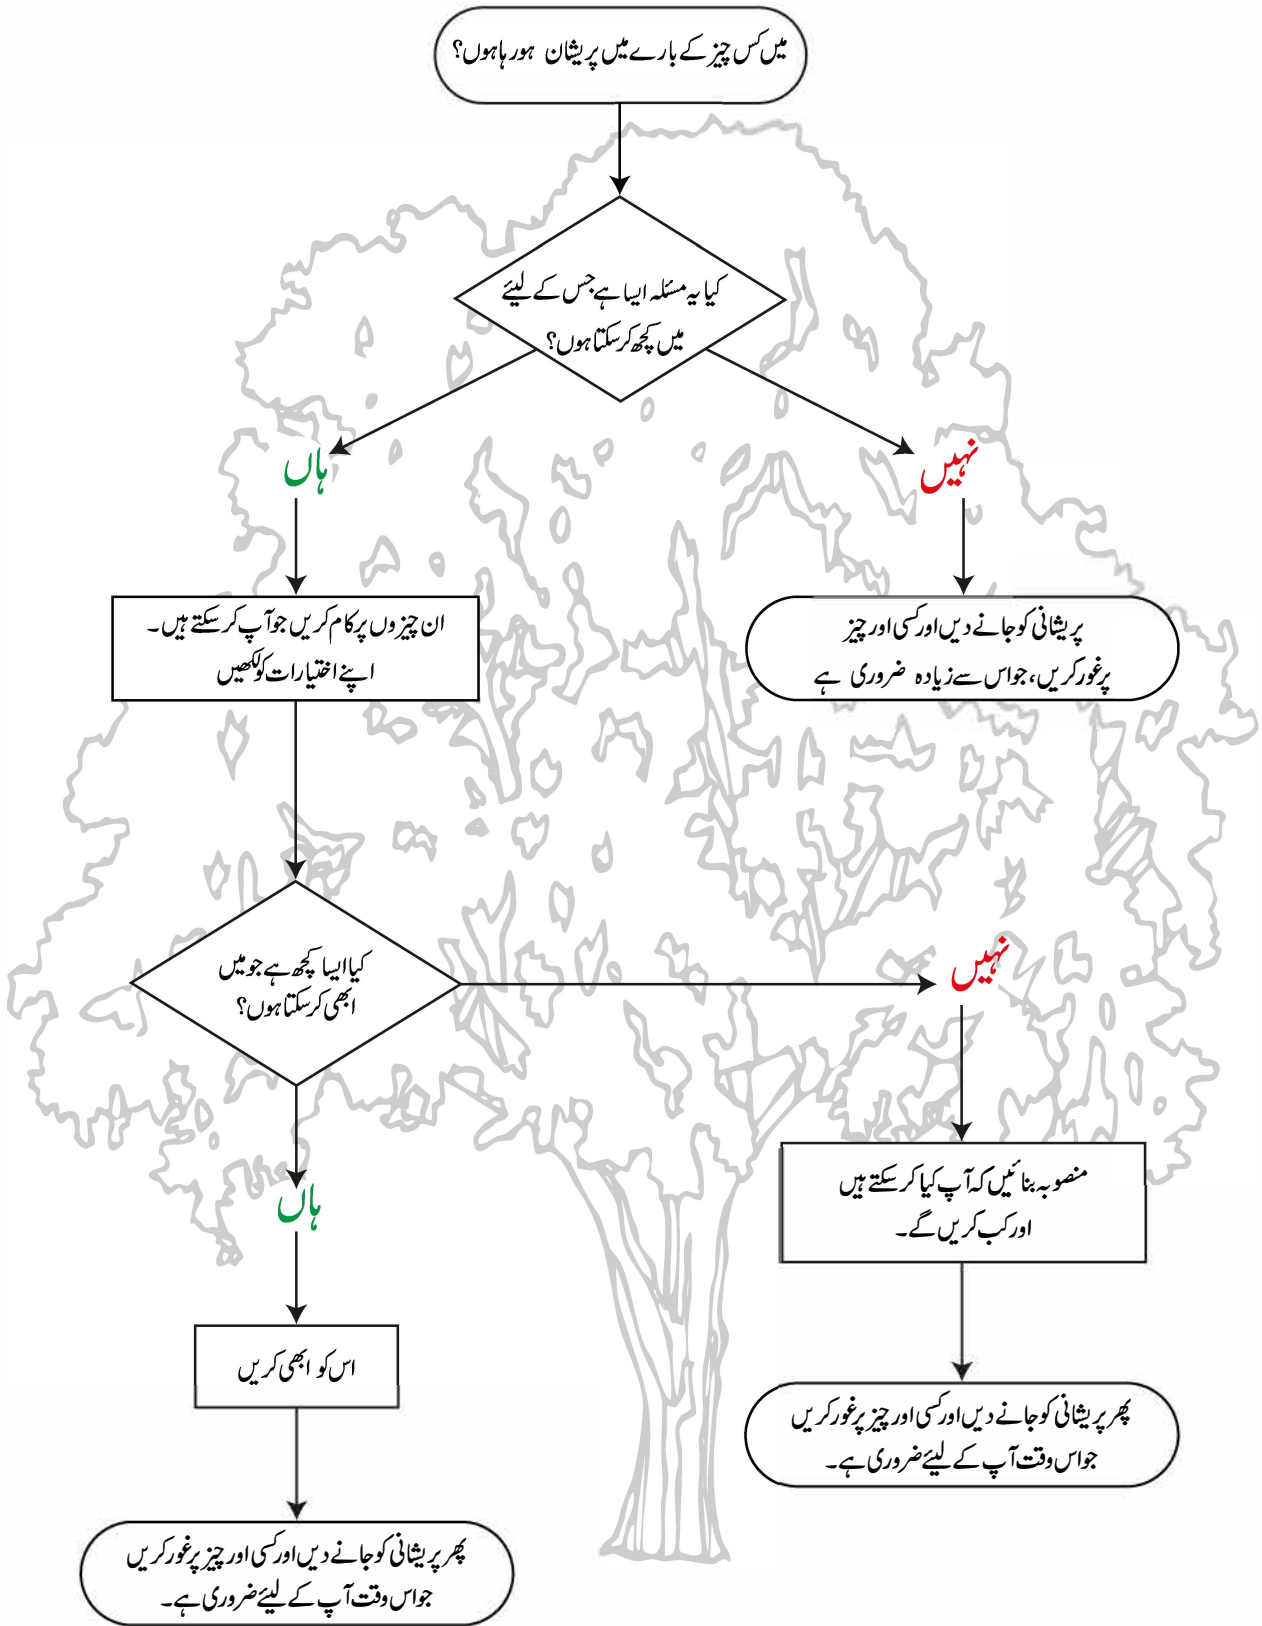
میں کس چیز کے بارے میں پریشان ہورہاہوں؟

کیا یہ مسئلہ ایسا ہے جس کے لیئے میں کچھ کرسکتاہوں؟

ہاں

نہیں

ان چیزوں پرکام کریں جوآپ کرسکتے ہیں۔ اپنے اختیارات کولکھیں

پریشانی کوجانے دیں اور کسی اور چیز پرغورکریں، جواس سے زیادہ ضروری ہے

کیاایسا کچھ ہے جومیں ابھی کرسکتاہوں؟

نہیں

ہاں

منصوبہ بنائیں کہ آپ کیاکرسکتے ہیں اورکب کریں گے۔

اس کو ابھی کریں

پھرپریشانی کوجانے دیں اورکسی اورچیز پرغورکریں جواس وقت آپ کے لیئےضروری ہے۔

پھرپریشانی کوجانے دیں اورکسی اورچیز پرغورکریں جواس وقت آپ کے لیئےضروری ہے۔